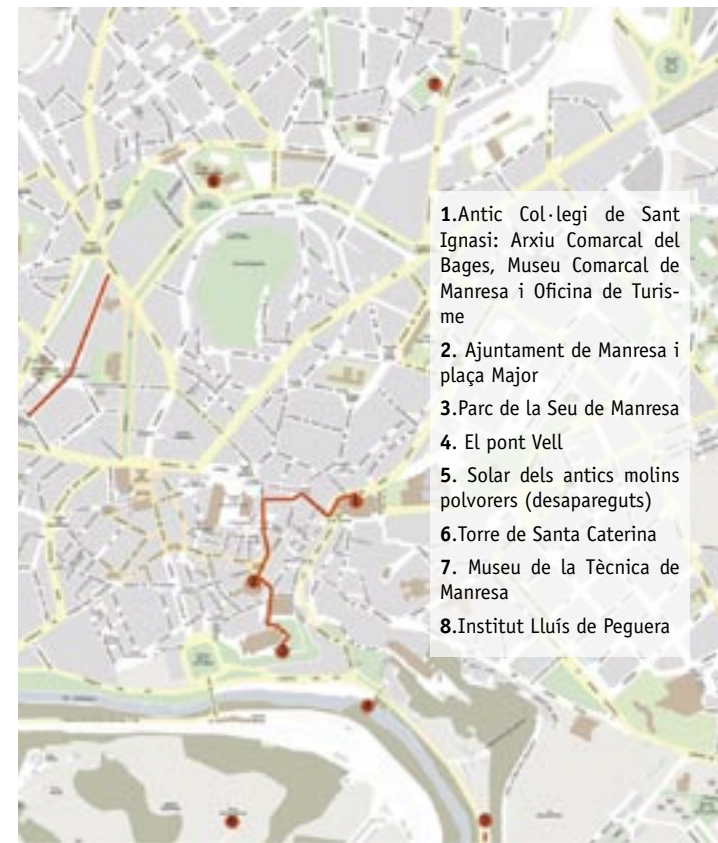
**1.**Antic Col·legi de Sant Ignasi: Arxiu Comarcal del Bages, Museu Comarcal de Manresa i Oficina de Turisme

**2.** Ajuntament de Manresa i plaça Major

**3.**Parc de la Seu de Manresa

**4.** El pont Vell

**5.** Solar dels antics molins polvorers (desapareguts)

**6.**Torre de Santa Caterina

**7.** Museu de la Tècnica de Manresa

**8.**Institut Lluís de Peguera